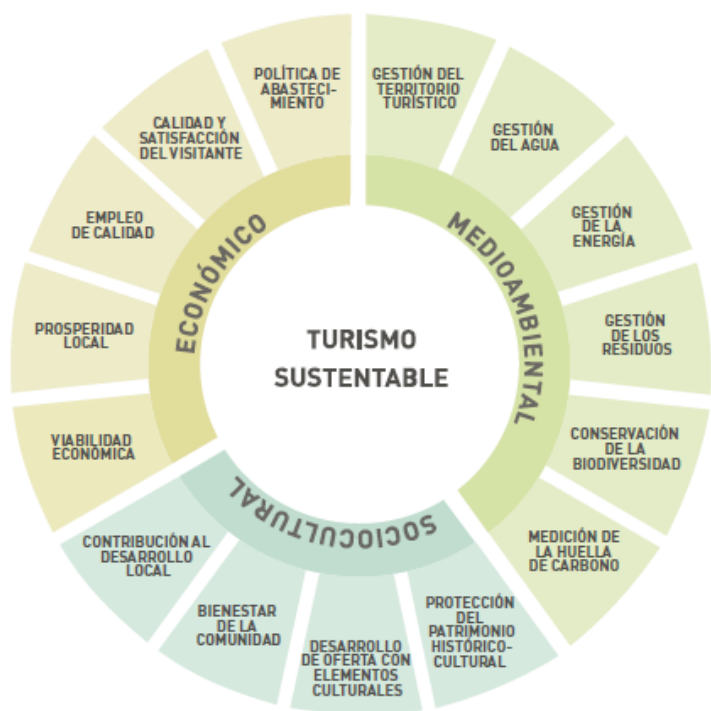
TURISMO SUSTENTABLE

ECONÓMICO

POLÍTICA DE ABASTECIMIENTO

CALIDAD Y SATISFACCIÓN DEL VISITANTE

EMPLEO DE CALIDAD

PROSPERIDAD LOCAL

VIABILIDAD ECONÓMICA

MEDIOAMBIENTAL

GESTIÓN DEL TERRITORIO TURÍSTICO

GESTIÓN DEL AGUA

GESTIÓN DE LA ENERGÍA

GESTIÓN DE LOS RESIDUOS

CONSERVACIÓN DE LA BIODIVERSIDAD

MEDICIÓN DE LA HUELLA DE CARBONO

SOCIOCULTURAL

PROTECCIÓN DEL PATRIMONIO HISTÓRICO-CULTURAL

DESARROLLO DE OFERTA CON ELEMENTOS CULTURALES

BIENESTAR DE LA COMUNIDAD

CONTRIBUCIÓN AL DESARROLLO LOCAL